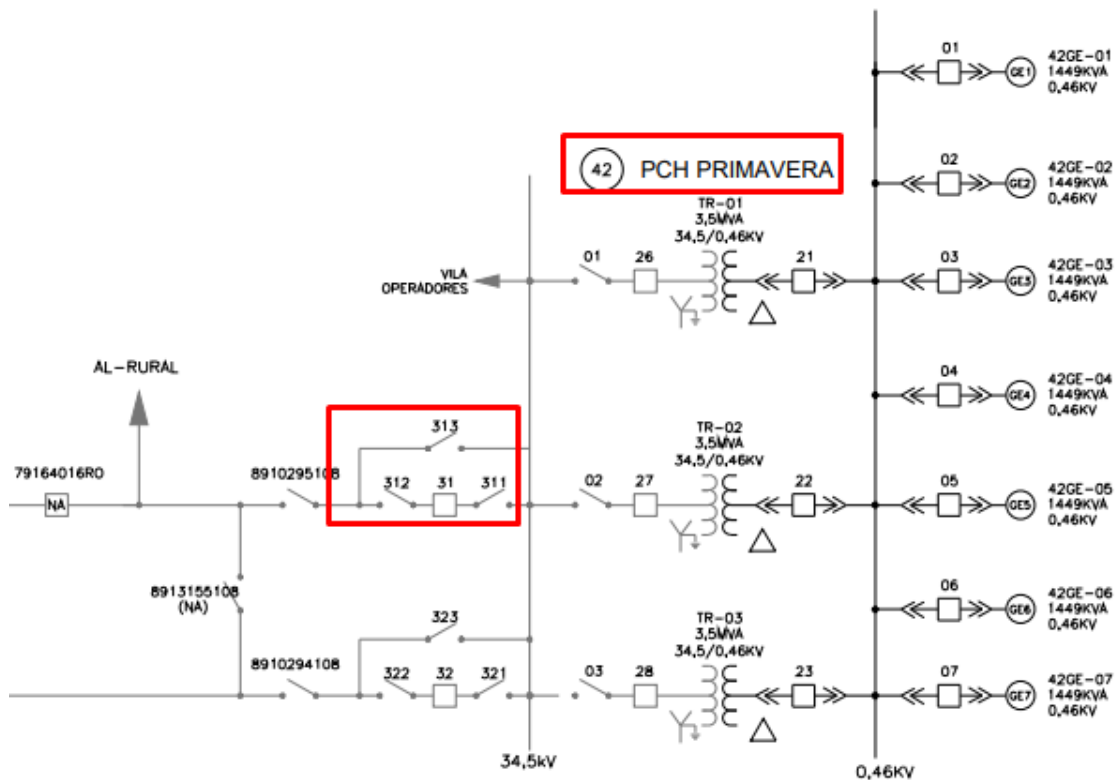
01
42GE-01
1449KVA
0,46KV

42 PCH PRIMAVERA

02
42GE-02
1449KVA
0,46KV

TR-01
3,5MVA
34,5/0,46KV

VILA
OPERADORES

01
26
21
03
GE1
GE2
GE3
42GE-03
1449KVA
0,46KV

AL-RURAL

04
GE4
42GE-04
1449KVA
0,46KV

313
TR-02
3,5MVA
34,5/0,46KV

79164016R0
NA
8910295108
312
31
311
02
27
22
05
GE5
42GE-05
1449KVA
0,46KV

8913155108
(NA)

06
GE6
42GE-06
1449KVA
0,46KV

323
TR-03
3,5MVA
34,5/0,46KV

8910294108
322
32
321
03
28
23
07
GE7
42GE-07
1449KVA
0,46KV

34,5kV
0,46KV